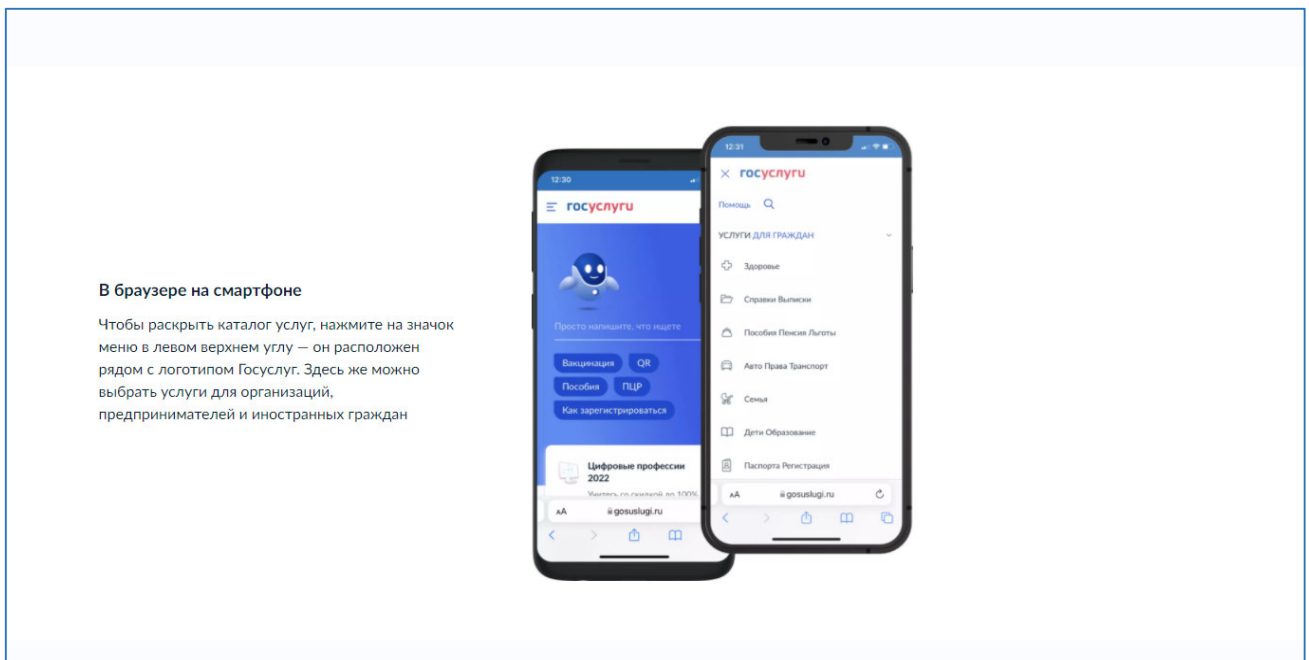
В браузере на смартфоне

Чтобы раскрыть каталог услуг, нажмите на значок меню в левом верхнем углу — он расположен рядом с логотипом Госуслуг. Здесь же можно выбрать услуги для организаций, предпринимателей и иностранных граждан

12:30

госуслуги

Просто напишите, что ищете

Вакцинация QR

Пособия ПЦР

Как зарегистрироваться

Цифровые профессии 2022

Учитесь со скидкой до 100%

аА gosuslugi.ru

12:31

госуслуги

Помощь

УСЛУГИ ДЛЯ ГРАЖДАН

Здоровье

Справки Выписки

Пособия Пенсия Льготы

Авто Права Транспорт

Семья

Дети Образование

Паспорта Регистрация

аА gosuslugi.ru